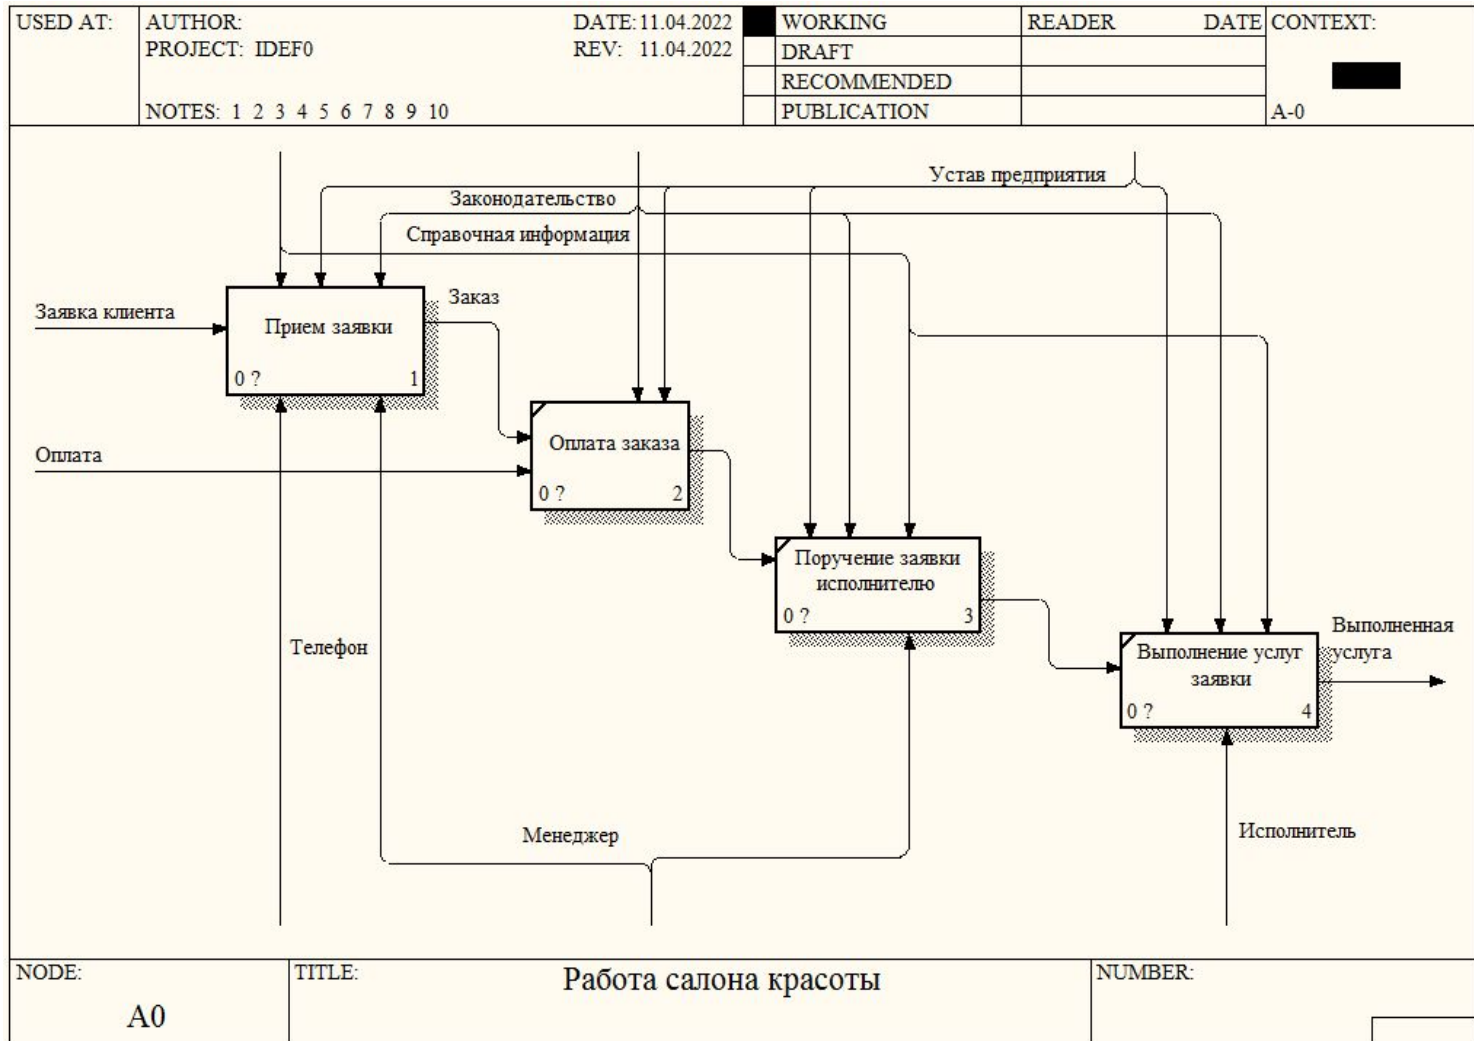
| USED AT: | AUTHOR: PROJECT: IDEF0 NOTES: 1 2 3 4 5 6 7 8 9 10 | DATE: 11.04.2022 REV: 11.04.2022 | | WORKING | READER | DATE | CONTEXT: |
|---|---|---|---|---|---|---|---|
| | | | | DRAFT | | | |
| | | | | RECOMMENDED | | | |
| | | | | PUBLICATION | | | A-0 |

Устав предприятия

Законодательство

Справочная информация

Заявка клиента

Прием заявки

0 ?

1

Заказ

Оплата

Оплата заказа

0 ?

2

Поручение заявки исполнителю

0 ?

3

Выполнение услуг заявки

0 ?

4

Выполненная услуга

Телефон

Менеджер

Исполнитель

| NODE: | TITLE: | NUMBER: |
|---|---|---|
| A0 | Работа салона красоты | |